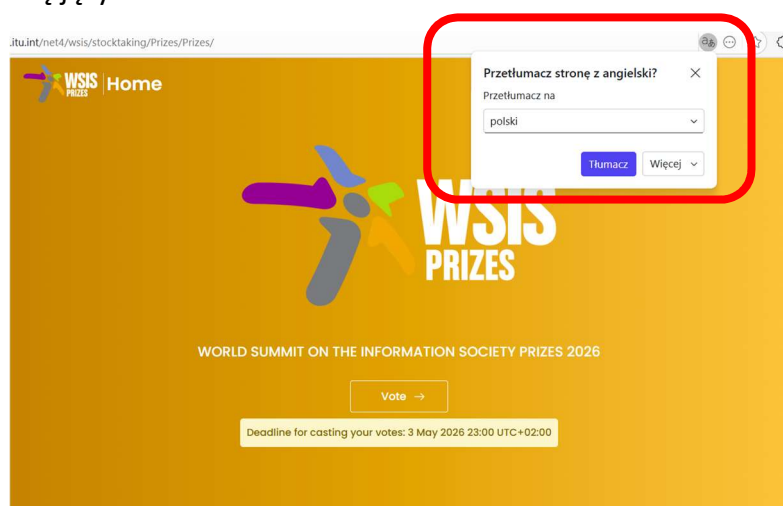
.itu.int/net4/wsis/stocktaking/Prizes/Prizes/

WSIS PRIZES | Home

Przetłumacz stronę z angielski?

Przetłumacz na

polski

Tłumacz

Więcej

WSIS PRIZES

WORLD SUMMIT ON THE INFORMATION SOCIETY PRIZES 2026

Vote →

Deadline for casting your votes: 3 May 2026 23:00 UTC+02:00